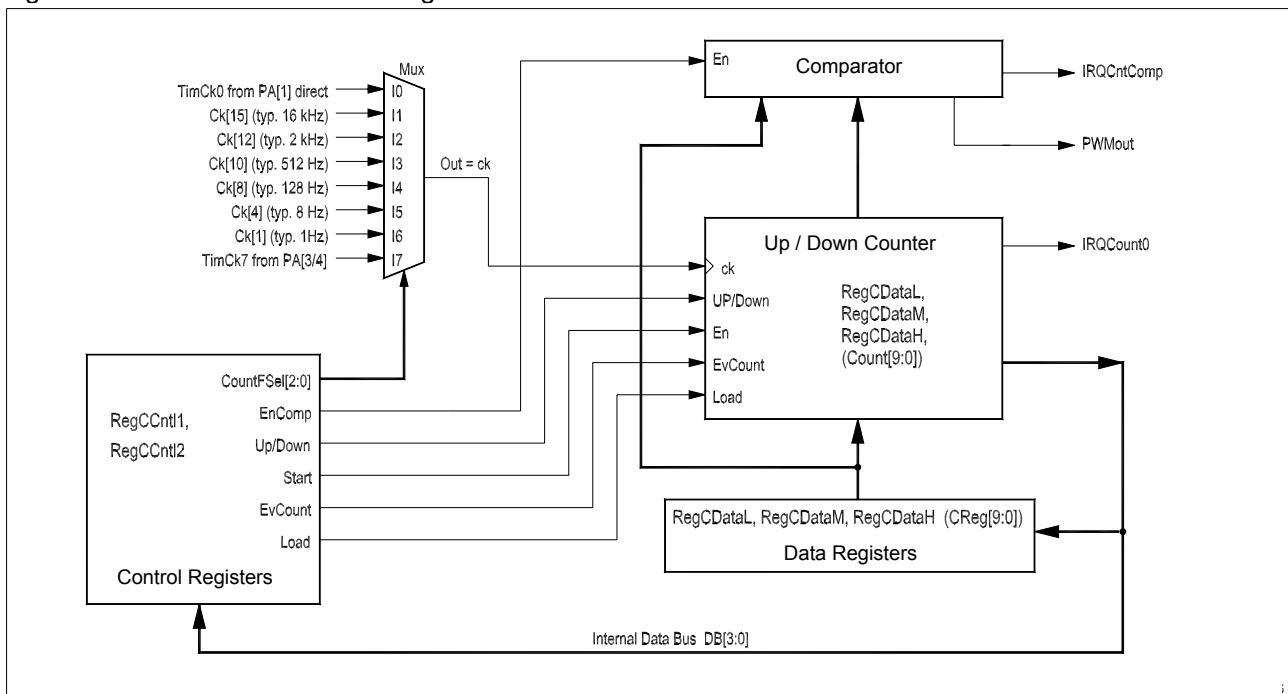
Mux
TimCk0 from PA[1] direct
Ck[15] (typ. 16 kHz)
Ck[12] (typ. 2 kHz)
Ck[10] (typ. 512 Hz)
Ck[8] (typ. 128 Hz)
Ck[4] (typ. 8 Hz)
Ck[1] (typ. 1Hz)
TimCk7 from PA[3/4]
I0
I1
I2
I3
I4
I5
I6
I7
Out = ck

En
Comparator
IRQCntComp
PWMout

Up / Down Counter
ck
UP/Down
En
EvCount
Load
RegCDataL,
RegCDataM,
RegCDataH,
(Count[9:0])
IRQCount0

RegCCntl1,
RegCCntl2
CountFSel[2:0]
EnComp
Up/Down
Start
EvCount
Load
Control Registers

RegCDataL, RegCDataM, RegCDataH (CReg[9:0])
Data Registers

Internal Data Bus DB[3:0]